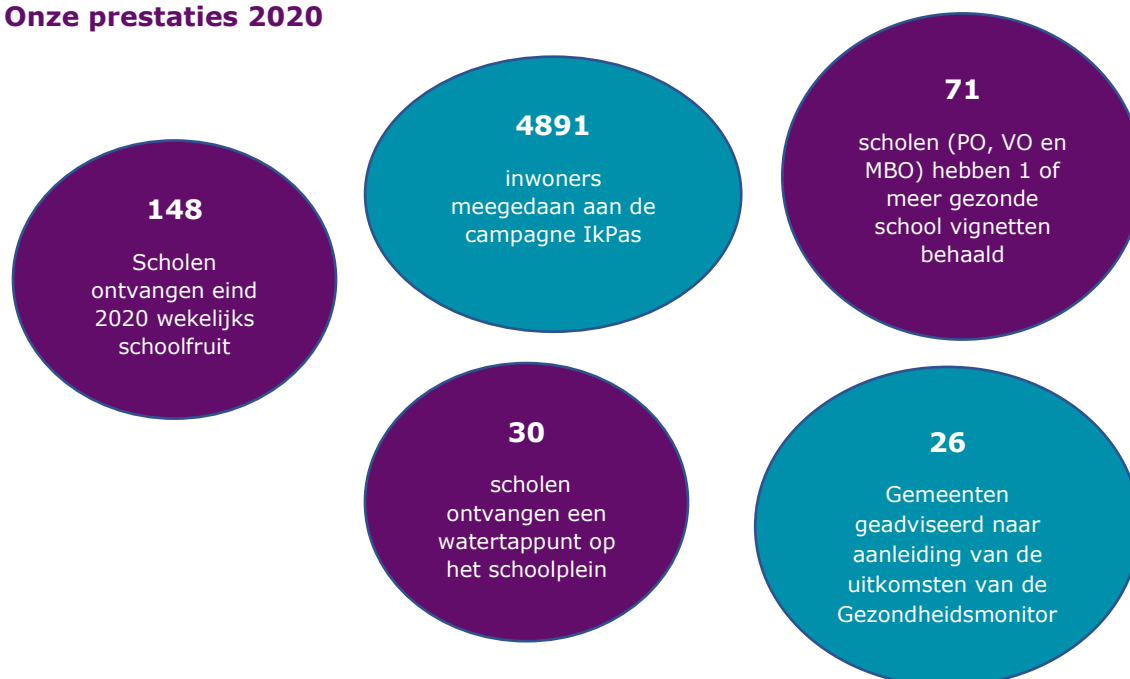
Onze prestaties 2020

148

Scholen ontvangen eind 2020 wekelijks schoolfruit

4891

inwoners meegedaan aan de campagne IkPas

71

scholen (PO, VO en MBO) hebben 1 of meer gezonde school vignetten behaald

30

scholen ontvangen een watertappunt op het schoolplein

26

Gemeenten geadviseerd naar aanleiding van de uitkomsten van de Gezondheidsmonitor